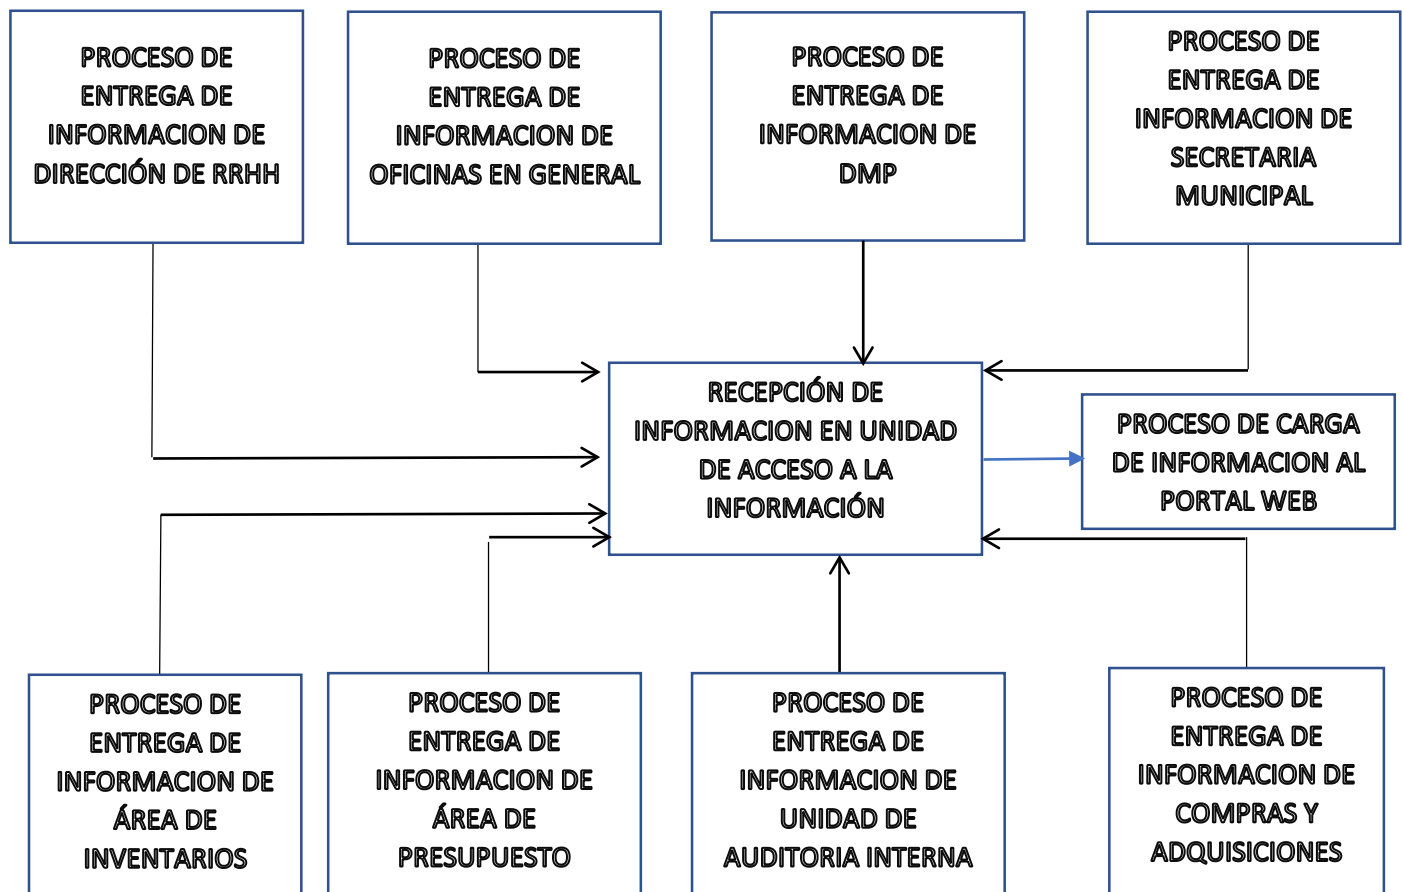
PROCESO DE ENTREGA DE INFORMACION DE DIRECCIÓN DE RRHH

PROCESO DE ENTREGA DE INFORMACION DE OFICINAS EN GENERAL

PROCESO DE ENTREGA DE INFORMACION DE DMP

PROCESO DE ENTREGA DE INFORMACION DE SECRETARIA MUNICIPAL

RECEPCIÓN DE INFORMACION EN UNIDAD DE ACCESO A LA INFORMACIÓN

PROCESO DE CARGA DE INFORMACION AL PORTAL WEB

PROCESO DE ENTREGA DE INFORMACION DE ÁREA DE INVENTARIOS

PROCESO DE ENTREGA DE INFORMACION DE ÁREA DE PRESUPUESTO

PROCESO DE ENTREGA DE INFORMACION DE UNIDAD DE AUDITORIA INTERNA

PROCESO DE ENTREGA DE INFORMACION DE COMPRAS Y ADQUISICIONES